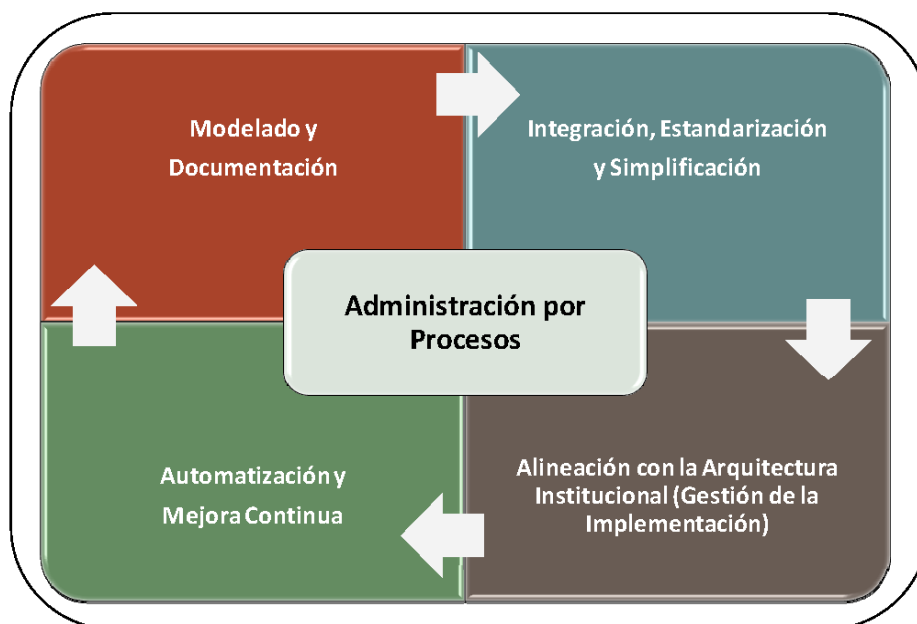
Modelado y Documentación

Integración, Estandarización y Simplificación

Administración por Procesos

Automatización y Mejora Continua

Alineación con la Arquitectura Institucional (Gestión de la Implementación)